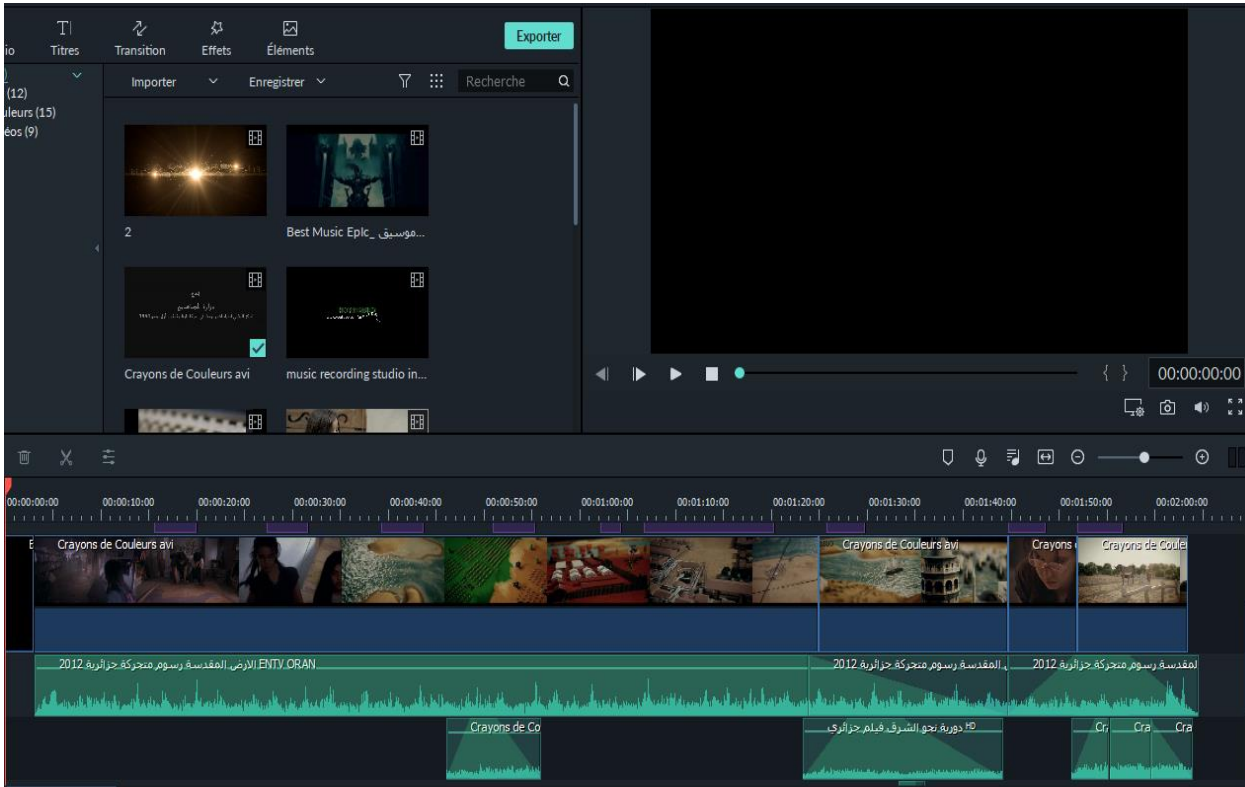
io Titres Transition Effets Éléments

Exporter

(12)
uleurs (15)
éos (9)

Importer Enregistrer

Recherche

2

Best Music Epic_ موسيق...

Crayons de Couleurs avi

music recording studio in...

{ }

00:00:00:00

00:00:00:00 00:00:10:00 00:00:20:00 00:00:30:00 00:00:40:00 00:00:50:00 00:01:00:00 00:01:10:00 00:01:20:00 00:01:30:00 00:01:40:00 00:01:50:00 00:02:00:00

Crayons de Couleurs avi

Crayons de Couleurs avi

Crayons

Crayons de Coule

2012 الارض المقدسة رسوم متحركة جزائرية ENTY ORAN

2012 المقدسة رسوم متحركة جزائرية

2012 لمقدسة رسوم متحركة جزائرية

Crayons de Co

دورية نحو الشرق فيلم جزائري HD

Cr Cra Cra